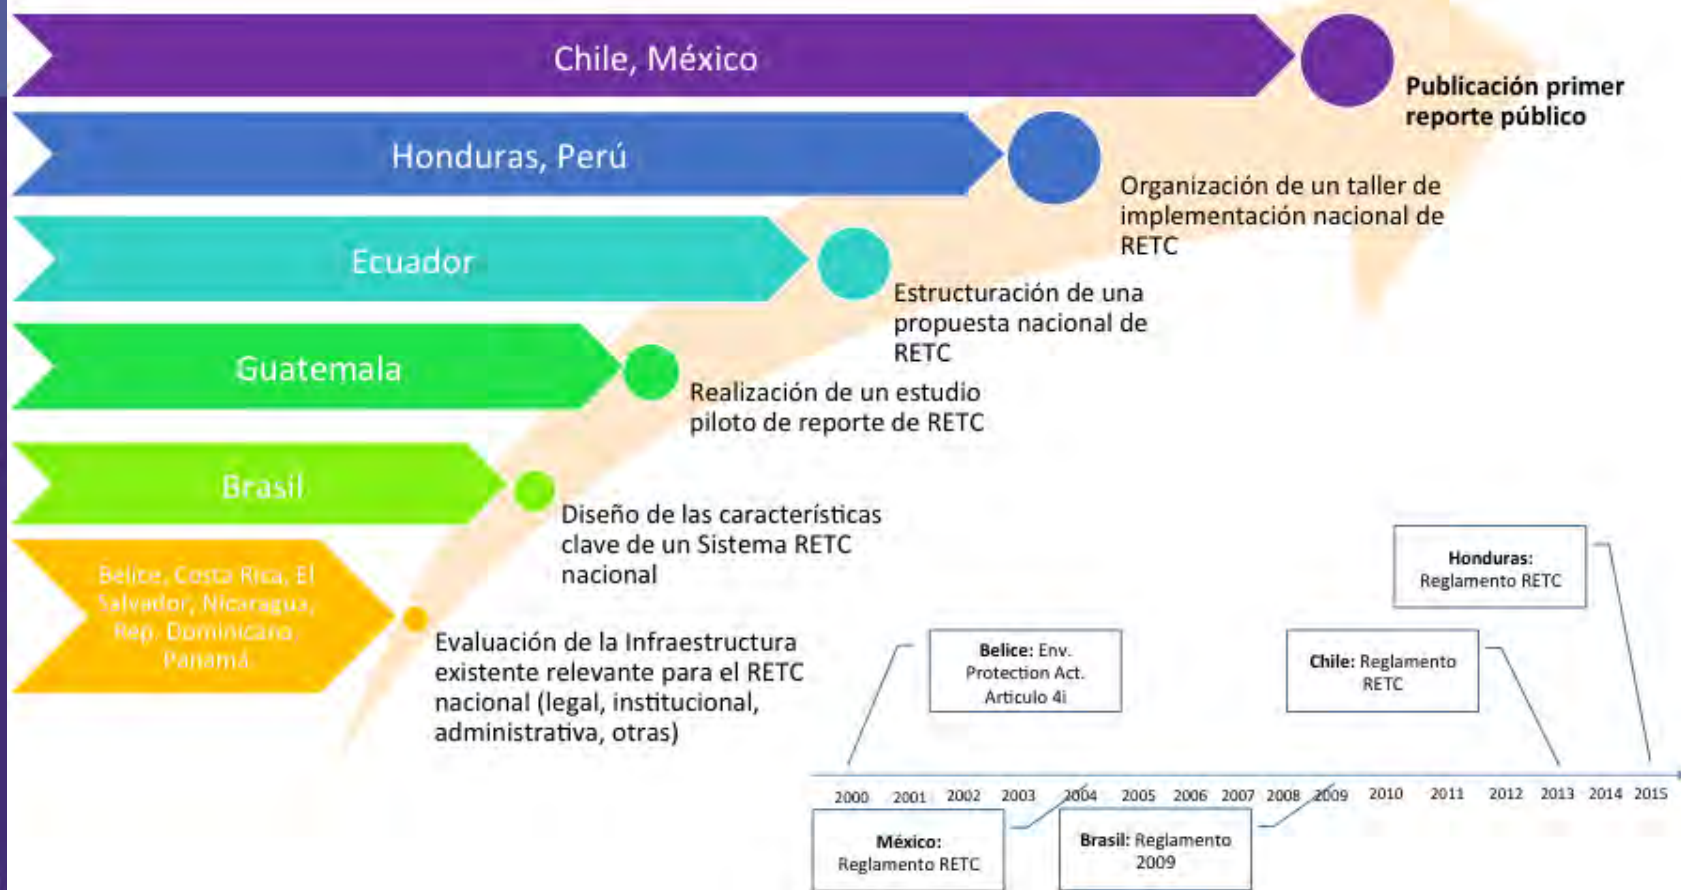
Chile, México

Publicación primer reporte público

Honduras, Perú

Organización de un taller de implementación nacional de RETC

Ecuador

Estructuración de una propuesta nacional de RETC

Guatemala

Realización de un estudio piloto de reporte de RETC

Brasil

Diseño de las características clave de un Sistema RETC nacional

Belice, Costa Rica, El Salvador, Nicaragua, Rep. Dominicana Panamá

Evaluación de la Infraestructura existente relevante para el RETC nacional (legal, institucional, administrativa, otras)

Honduras: Reglamento RETC

Belice: Env. Protection Act. Articulo 4i

Chile: Reglamento RETC

2000 2001 2002 2003 2004 2005 2006 2007 2008 2009 2010 2011 2012 2013 2014 2015

México: Reglamento RETC

Brasil: Reglamento 2009